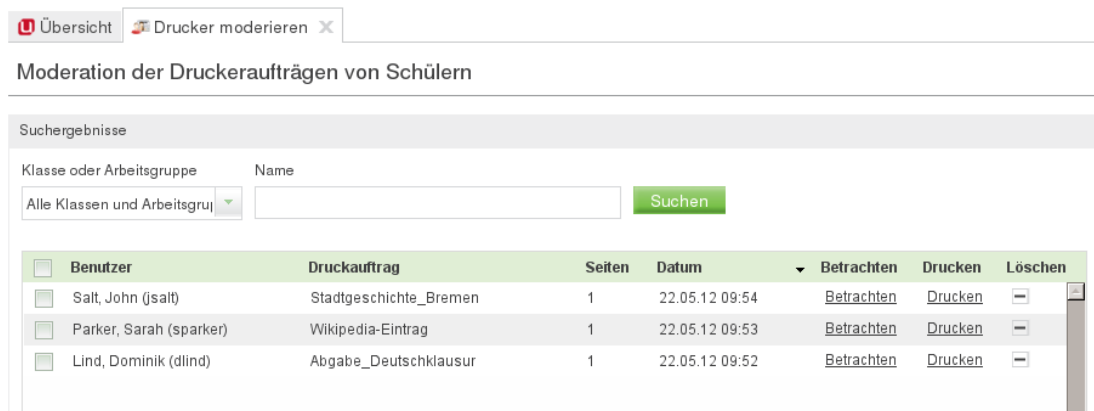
Übersicht Drucker moderieren

Moderation der Druckeraufträgen von Schülern

Suchergebnisse

Klasse oder Arbeitsgruppe
Alle Klassen und Arbeitsgru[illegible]

Name

Suchen

| | Benutzer | Druckauftrag | Seiten | Datum | Betrachten | Drucken | Löschen |
|---|---|---|---|---|---|---|---|
| | Salt, John (jsalt) | Stadtgeschichte_Bremen | 1 | 22.05.12 09:54 | Betrachten | Drucken | |
| | Parker, Sarah (sparker) | Wikipedia-Eintrag | 1 | 22.05.12 09:53 | Betrachten | Drucken | |
| | Lind, Dominik (dlind) | Abgabe_Deutschklausur | 1 | 22.05.12 09:52 | Betrachten | Drucken | |